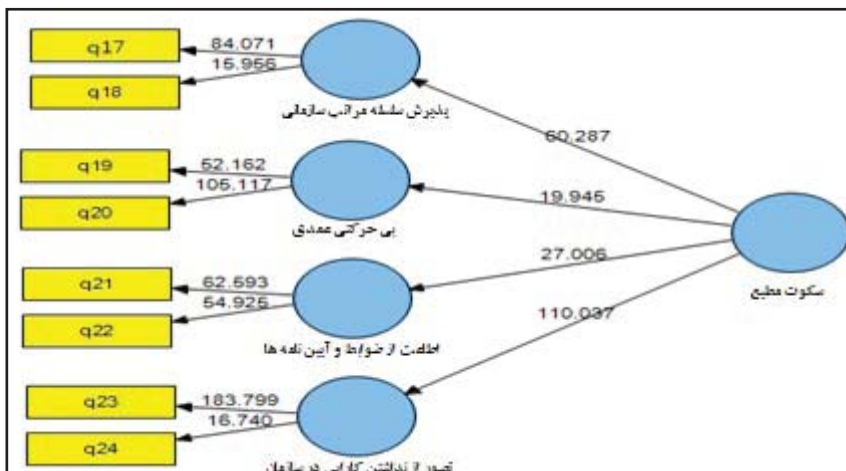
q17
84.071
15.956
q18
پذیرش سلسله مراتب سازمانی
60.287
q19
52.162
105.117
q20
بی حرکتی عمدی
19.945
q21
62.593
54.925
q22
اطاعت از ضوابط و آیین نامه ها
27.006
سکوت مطیع
110.037
q23
183.799
16.740
q24
تصور از نداشتن کارایی در سازمان